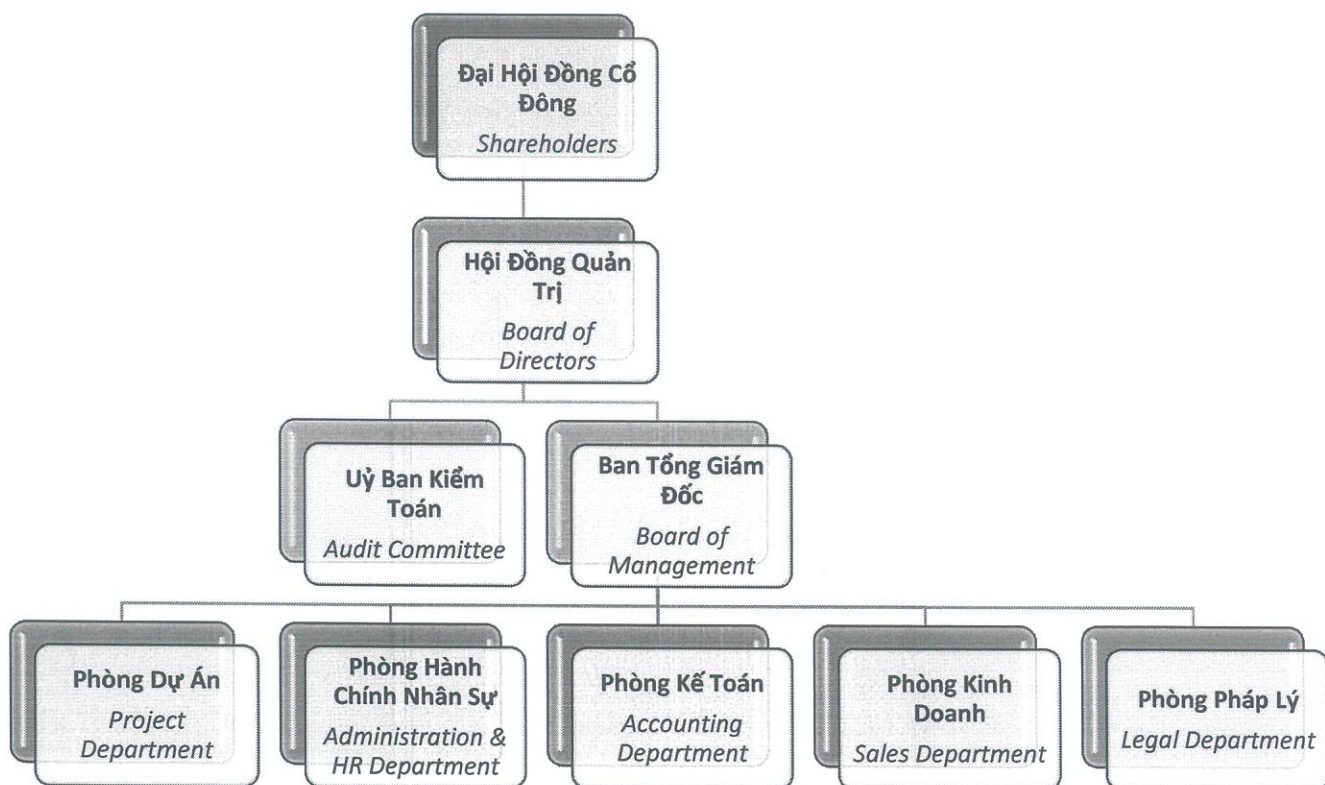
Đại Hội Đồng Cổ Đông
Shareholders

Hội Đồng Quản Trị
Board of Directors

Uỷ Ban Kiểm Toán
Audit Committee

Ban Tổng Giám Đốc
Board of Management

Phòng Dự Án
Project Department

Phòng Hành Chính Nhân Sự
Administration & HR Department

Phòng Kế Toán
Accounting Department

Phòng Kinh Doanh
Sales Department

Phòng Pháp Lý
Legal Department